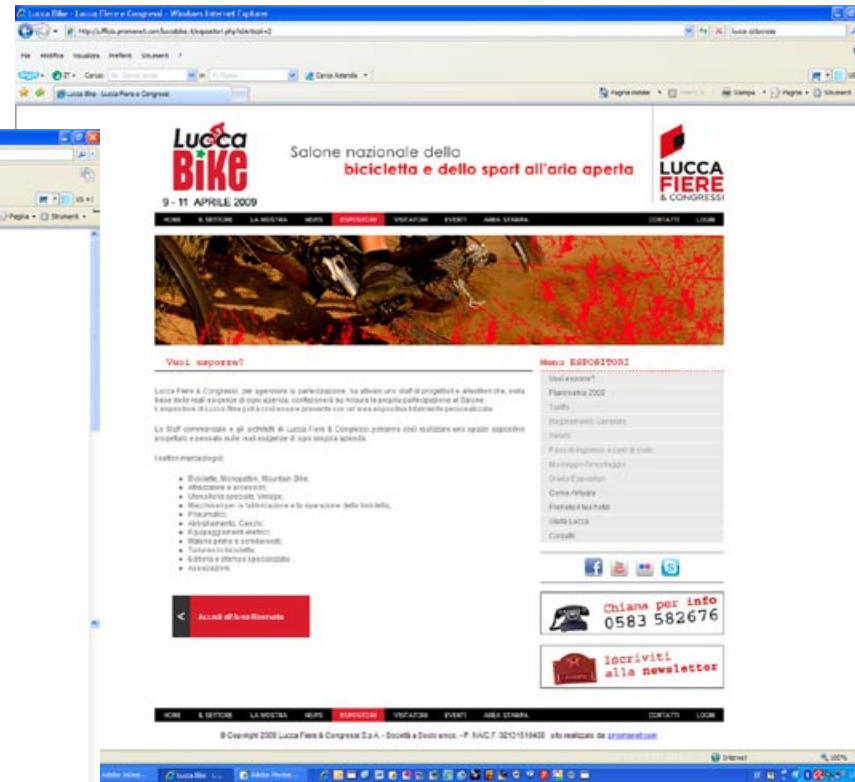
Lucca Bike - Lucca Fiere e Congressi - Windows Internet Explorer

http://uffico.primenet.com/luccabike.it/espositori.php?idarticoli=2

lucca siborosa

File Modifica Visualizza Preferiti Strumenti ?

Cerca Azienda

Lucca Bike - Lucca Fiere e Congressi

Pagina iniziale Stampa Pagina Strumenti

Pagina Strumenti

Lucca BIKE

9 - 11 APRILE 2009

Salone nazionale della bicicletta e dello sport all'aria aperta

LUCCA FIERE & CONGRESSI

HOME IL SETTORE LA MOSTRA NEWS ESPOSITORI VISITATORI EVENTI AREA STAMPA CONTATTI LOGIN

Vuoi esporre?

Lucca Fiere & Congressi, per agevolare la partecipazione, ha attivato uno staff di progettisti e allestitori che, sulla base delle reali esigenze di ogni azienda, confezionerà su misura la propria partecipazione al Salone. L'espositore di Lucca Bike potrà così essere presente con un'area espositiva totalmente personalizzata.

Lo Staff commerciale e gli architetti di Lucca Fiere & Congressi potranno così realizzare uno spazio espositivo progettato e pensato sulle reali esigenze di ogni singola azienda.

I settori merceologici:

- Biciclette, Monopattini, Mountain Bike;
- Attrezzature e accessori;
- Utensileria speciale, Vestiga;
- Macchinari per la fabbricazione e la riparazione delle biciclette;
- Pneumatici;
- Abbigliamento, Caschi;
- Equipaggiamenti elettrici;
- Materie prime e semilavorati;
- Turismo in bicicletta;
- Editoria e stampa specializzata;
- Associazioni

Accedi all'Area Riservata

Menu ESPOSITORI

Vuoi esporre?
Planimetria 2009
Tariffe
Regolamento Generale
Servizi
Pass di ingresso e card di invito
Montaggio/Smontaggio
Orario Espositori
Come Arrivare
Prenota il tuo hotel
Visita Lucca
Contatti

Chiama per info 0583 582676

Iscriviti alla newsletter

HOME IL SETTORE LA MOSTRA NEWS ESPOSITORI VISITATORI EVENTI AREA STAMPA CONTATTI LOGIN

© Copyright 2009 Lucca Fiere & Congressi S.p.A. - Società a Socio unico - P. IVA/C.F. 02101510468 sito realizzato da: primenet.com

Internet 100%